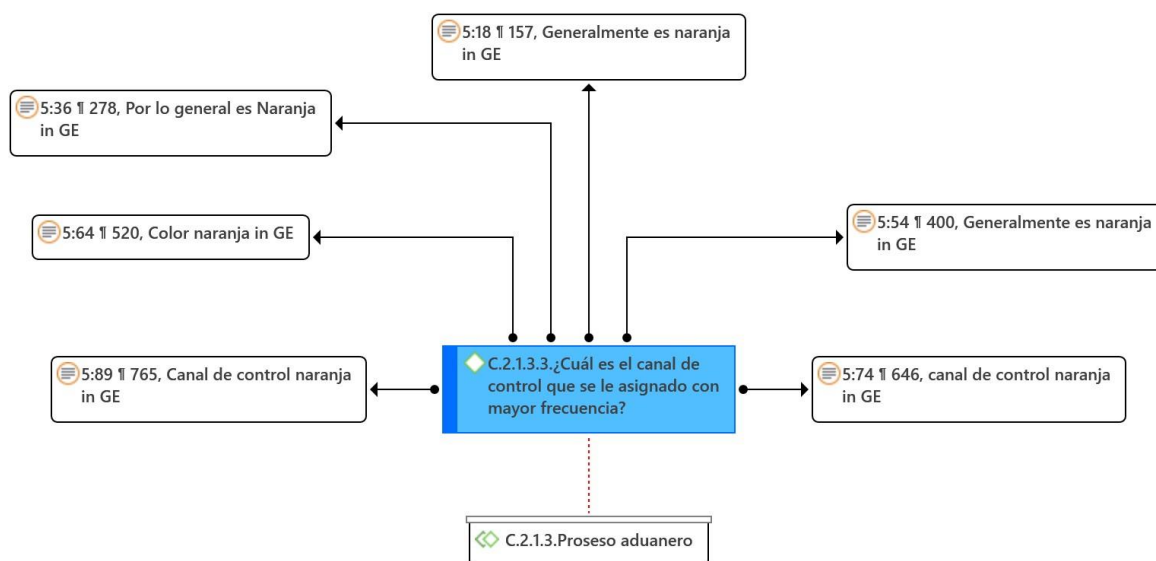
5:18 ¶ 157, Generalmente es naranja in GE

5:36 ¶ 278, Por lo general es Naranja in GE

5:64 ¶ 520, Color naranja in GE

5:54 ¶ 400, Generalmente es naranja in GE

5:89 ¶ 765, Canal de control naranja in GE

C.2.1.3.3.¿Cuál es el canal de control que se le asignado con mayor frecuencia?

5:74 ¶ 646, canal de control naranja in GE

C.2.1.3.Proseso aduanero